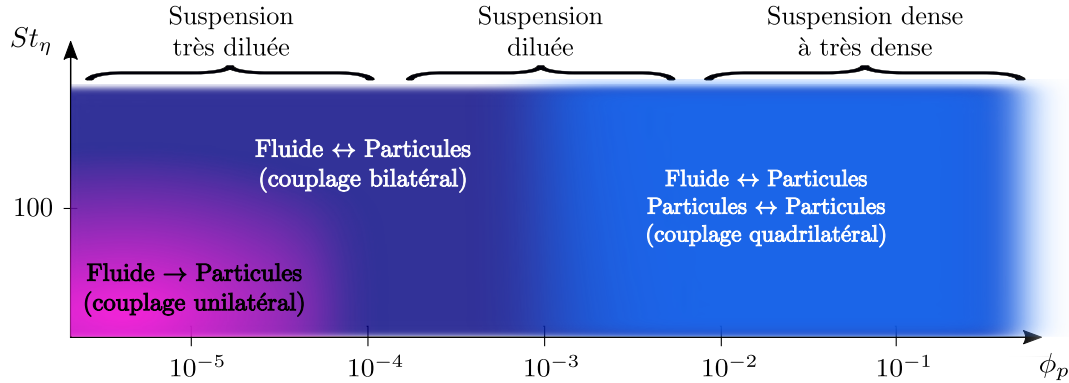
Suspension très diluée

Suspension diluée

Suspension dense à très dense

$St_\eta$

100

Fluide $\leftrightarrow$ Particules (couplage bilatéral)

Fluide $\leftrightarrow$ Particules
Particules $\leftrightarrow$ Particules
(couplage quadrilatéral)

Fluide $\rightarrow$ Particules (couplage unilatéral)

$10^{-5}$ $10^{-4}$ $10^{-3}$ $10^{-2}$ $10^{-1}$ $\phi_p$